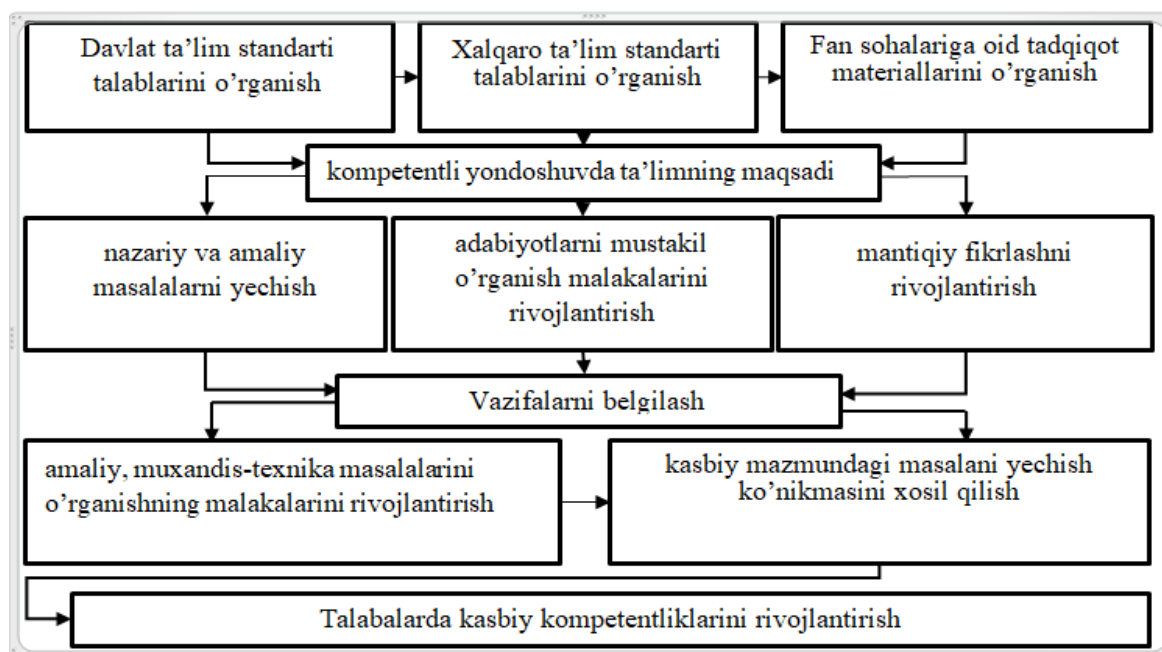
Davlat ta'lim standarti talablarini o'rganish

Xalqaro ta'lim standarti talablarini o'rganish

Fan sohalariga oid tadqiqot materiallarini o'rganish

kompetentli yondoshuvda ta'limning maqsadi

nazariy va amaliy masalalarni yechish

adabiyotlarni mustakil o'rganish malakalarini rivojlantirish

mantiqiy fikrlashni rivojlantirish

Vazifalarni belgilash

amaliy, muxandis-texnika masalalarini o'rganishning malakalarini rivojlantirish

kasbiy mazmundagi masalani yechish ko'nikmasini xosil qilish

Talabalarda kasbiy kompetentliklarini rivojlantirish